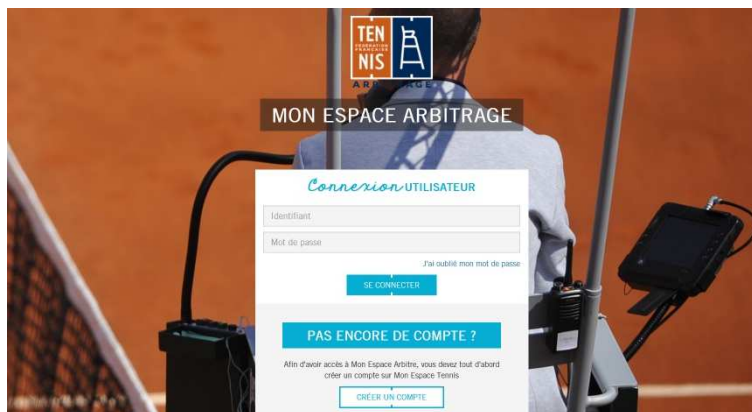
TEN
NIS
FÉDÉRATION FRANÇAISE
ARBITRAGE

MON ESPACE ARBITRAGE

Connexion UTILISATEUR

Identifiant

Mot de passe

J'ai oublié mon mot de passe

SE CONNECTER

PAS ENCORE DE COMPTE ?

Afin d'avoir accès à Mon Espace Arbitre, vous devez tout d'abord créer un compte sur Mon Espace Tennis

CRÉER UN COMPTE